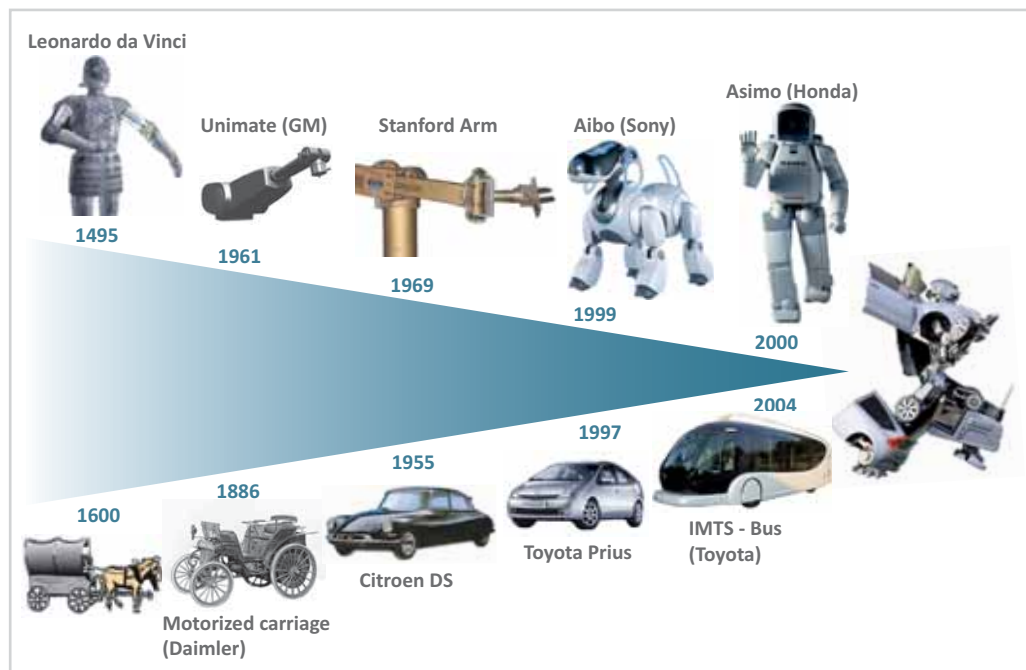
Leonardo da Vinci

1495

Unimate (GM)

1961

Stanford Arm

1969

Aibo (Sony)

1999

Asimo (Honda)

2000

2004

1997

1955

1886

1600

Motorized carriage (Daimler)

Citroen DS

Toyota Prius

IMTS - Bus (Toyota)